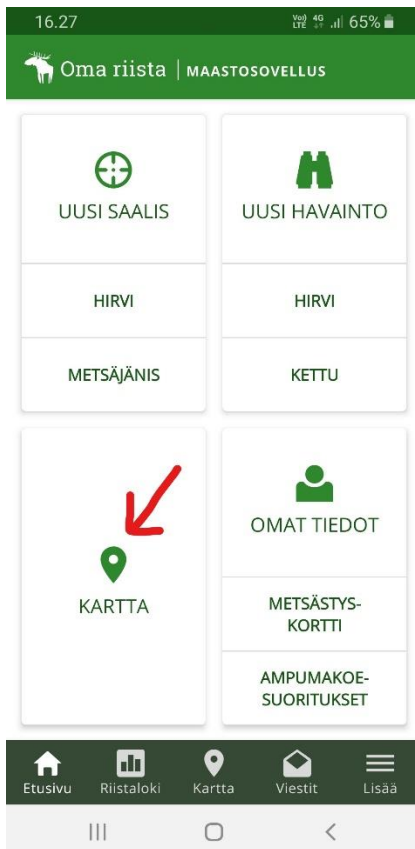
16.27 Vo) LTE 4G 65%

Oma riista | MAASTOSOVELLUS

UUSI SAALIS

HIRVI

METSÄJÄNIS

UUSI HAVAINTO

HIRVI

KETTU

KARTTA

OMAT TIEDOT

METSÄSTYSKORTTI

AMPUMAKOESUORITUKSET

Etusivu
Riistaloki
Kartta
Viestit
Lisää